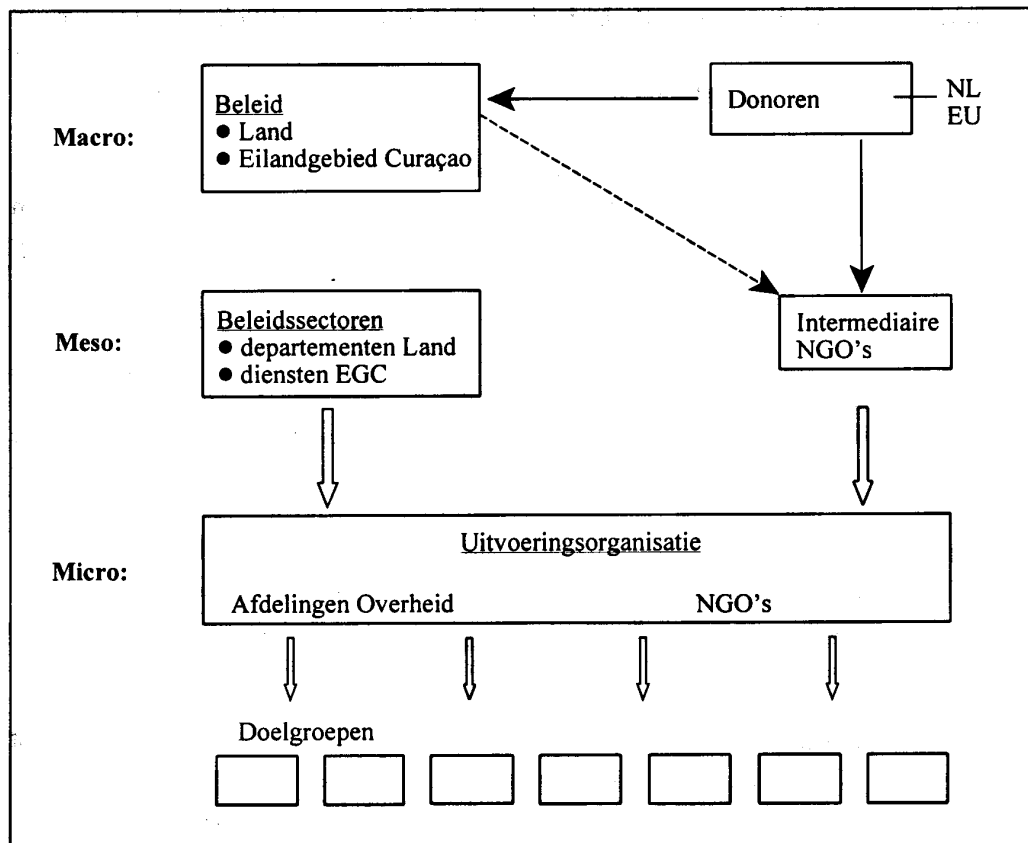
Macro:

Beleid
● Land
● Eilandgebied Curaçao

Donoren

NL
EU

Meso:

Beleidssectoren
● departementen Land
● diensten EGC

Intermediaire NGO's

Micro:

Uitvoeringsorganisatie

Afdelingen Overheid

NGO's

Doelgroepen